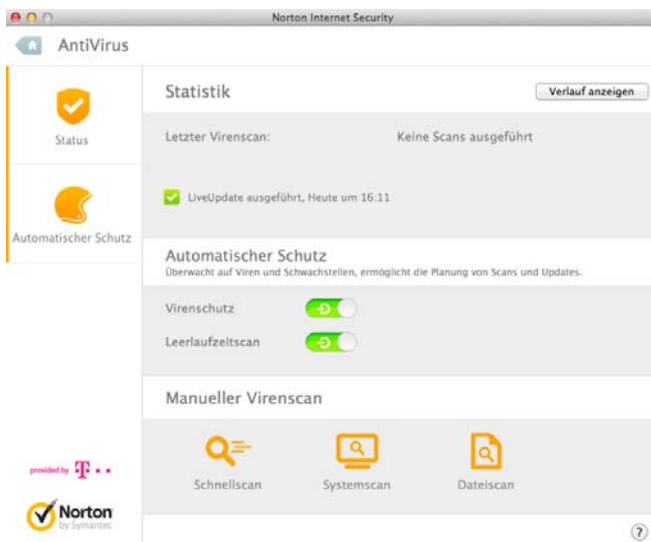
Norton Internet Security

AntiVirus

Status

Automatischer Schutz

Statistik

Verlauf anzeigen

Letzter Virenscan:

Keine Scans ausgeführt

LiveUpdate ausgeführt, Heute um 16:11

Automatischer Schutz

Überwacht auf Viren und Schwachstellen, ermöglicht die Planung von Scans und Updates.

Virenschutz

Leerlaufzeitscan

Manueller Virenscan

Schnellscan

Systemscan

Dateiscan

provided by T · ·

Norton by Symantec

?